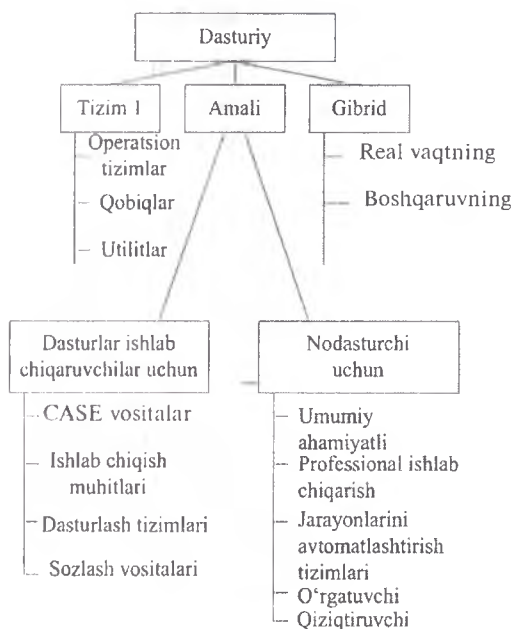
Dasturiy

Tizim I

Operatsion tizimlar

Qobiqlar

Utilitlar

Amali

Gibrid

Real vaqtning

Boshqaruvning

Dasturlar ishlab chiqaruvchilar uchun

CASE vositalar

Ishlab chiqish muhitlari

Dasturlash tizimlari

Sozlash vositalari

Nodasturchi uchun

Umumiy ahamiyatli

Professional ishlab chiqarish

Jarayonlarini avtomatlashtirish tizimlari

O'rgatuvchi

Qiziqtiruvchi